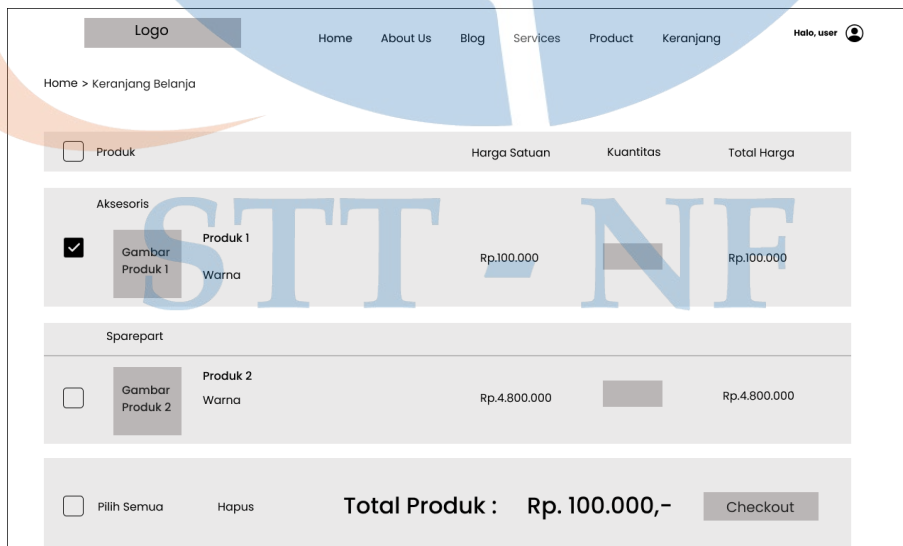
Logo

Home About Us Blog Services Product Keranjang

Halo, user

Home > Keranjang Belanja

| Produk | Harga Satuan | Kuantitas | Total Harga |
|---|---|---|---|

STT - NF

Aksesoris

Gambar Produk 1

Produk 1

Warna

Rp.100.000

Rp.100.000

Sparepart

Gambar Produk 2

Produk 2

Warna

Rp.4.800.000

Rp.4.800.000

Pilih Semua Hapus

Total Produk : Rp. 100.000,-

Checkout